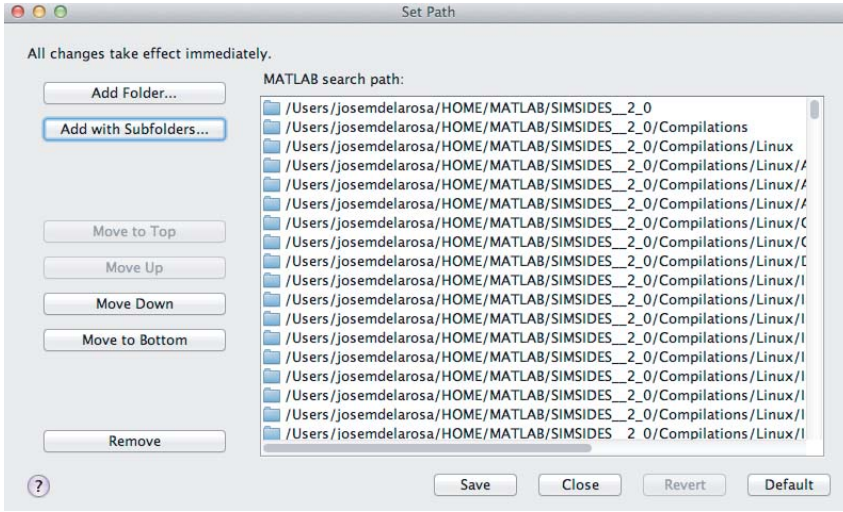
Set Path

All changes take effect immediately.

Add Folder...

Add with Subfolders...

Move to Top

Move Up

Move Down

Move to Bottom

Remove

MATLAB search path:

/Users/josemdelarosa/HOME/MATLAB/SIMSIDES__2_0
/Users/josemdelarosa/HOME/MATLAB/SIMSIDES__2_0/Compilations
/Users/josemdelarosa/HOME/MATLAB/SIMSIDES__2_0/Compilations/Linux
/Users/josemdelarosa/HOME/MATLAB/SIMSIDES__2_0/Compilations/Linux/A
/Users/josemdelarosa/HOME/MATLAB/SIMSIDES__2_0/Compilations/Linux/A
/Users/josemdelarosa/HOME/MATLAB/SIMSIDES__2_0/Compilations/Linux/A
/Users/josemdelarosa/HOME/MATLAB/SIMSIDES__2_0/Compilations/Linux/C
/Users/josemdelarosa/HOME/MATLAB/SIMSIDES__2_0/Compilations/Linux/C
/Users/josemdelarosa/HOME/MATLAB/SIMSIDES__2_0/Compilations/Linux/D
/Users/josemdelarosa/HOME/MATLAB/SIMSIDES__2_0/Compilations/Linux/I
/Users/josemdelarosa/HOME/MATLAB/SIMSIDES__2_0/Compilations/Linux/I
/Users/josemdelarosa/HOME/MATLAB/SIMSIDES__2_0/Compilations/Linux/I
/Users/josemdelarosa/HOME/MATLAB/SIMSIDES__2_0/Compilations/Linux/I
/Users/josemdelarosa/HOME/MATLAB/SIMSIDES__2_0/Compilations/Linux/I
/Users/josemdelarosa/HOME/MATLAB/SIMSIDES__2_0/Compilations/Linux/I
/Users/josemdelarosa/HOME/MATLAB/SIMSIDES__2_0/Compilations/Linux/I
/Users/josemdelarosa/HOME/MATLAB/SIMSIDES__2_0/Compilations/Linux/I
/Users/josemdelarosa/HOME/MATLAB/SIMSIDES__2_0/Compilations/Linux/I

?

Save

Close

Revert

Default